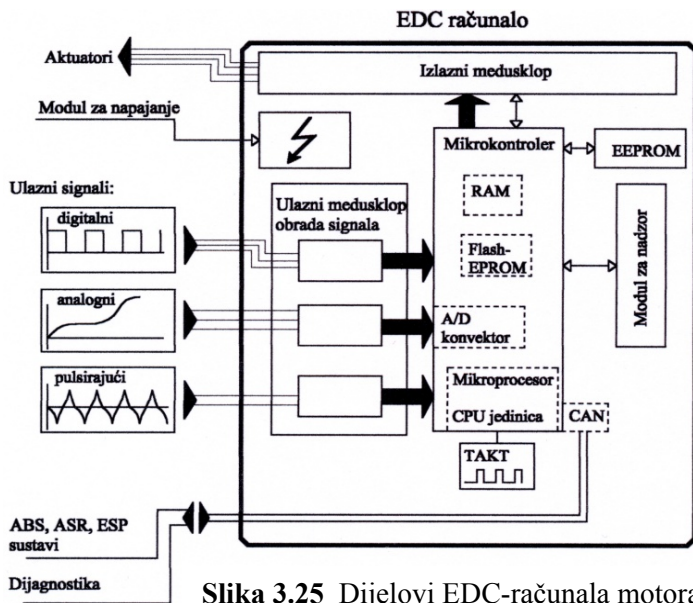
EDC računalo

Aktuatori

Izlazni medusklop

Modul za napajanje

Mikrokontroler

EEPROM

Ulazni signali:

digitalni

Ulazni medusklop obrada signala

RAM

Flash-EPROM

Modul za nadzor

analogni

A/D konvektor

pulsirajući

Mikroprocesor

CPU jedinica

CAN

TAKT

ABS, ASR, ESP sustavi

Dijagnostika

Slika 3.25 Dijelovi EDC-računala motora